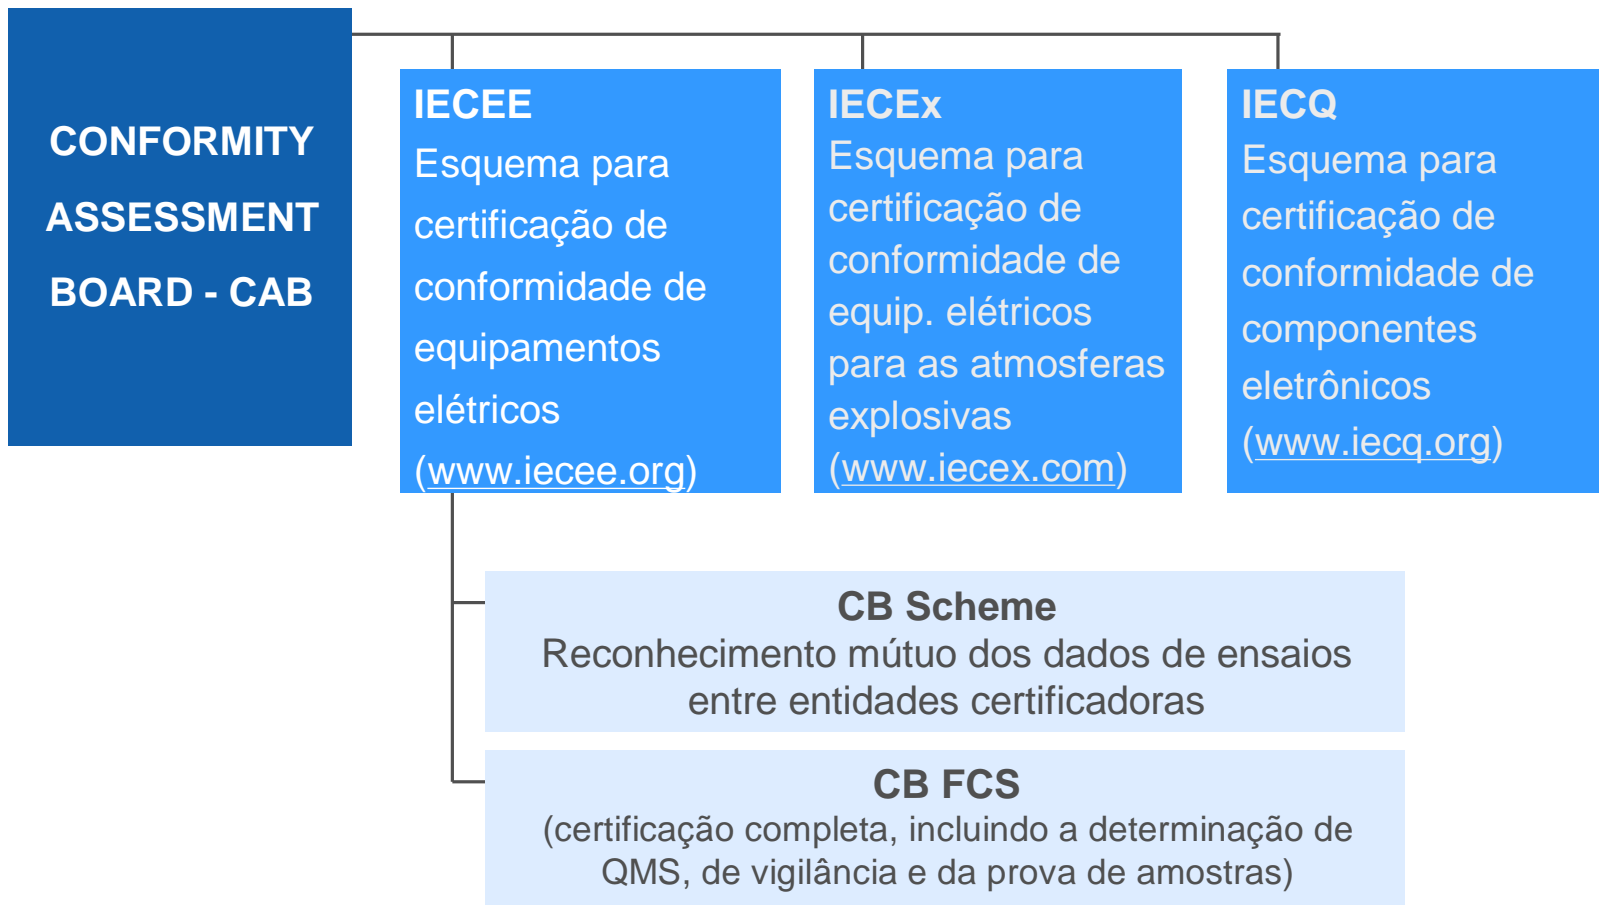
CONFORMITY ASSESSMENT BOARD - CAB

IECEE
Esquema para certificação de conformidade de equipamentos elétricos (www.iecee.org)

IECEx
Esquema para certificação de conformidade de equip. elétricos para as atmosferas explosivas (www.iecex.com)

IECQ
Esquema para certificação de conformidade de componentes eletrônicos (www.iecq.org)

CB Scheme
Reconhecimento mútuo dos dados de ensaios entre entidades certificadoras

CB FCS
(certificação completa, incluindo a determinação de QMS, de vigilância e da prova de amostras)